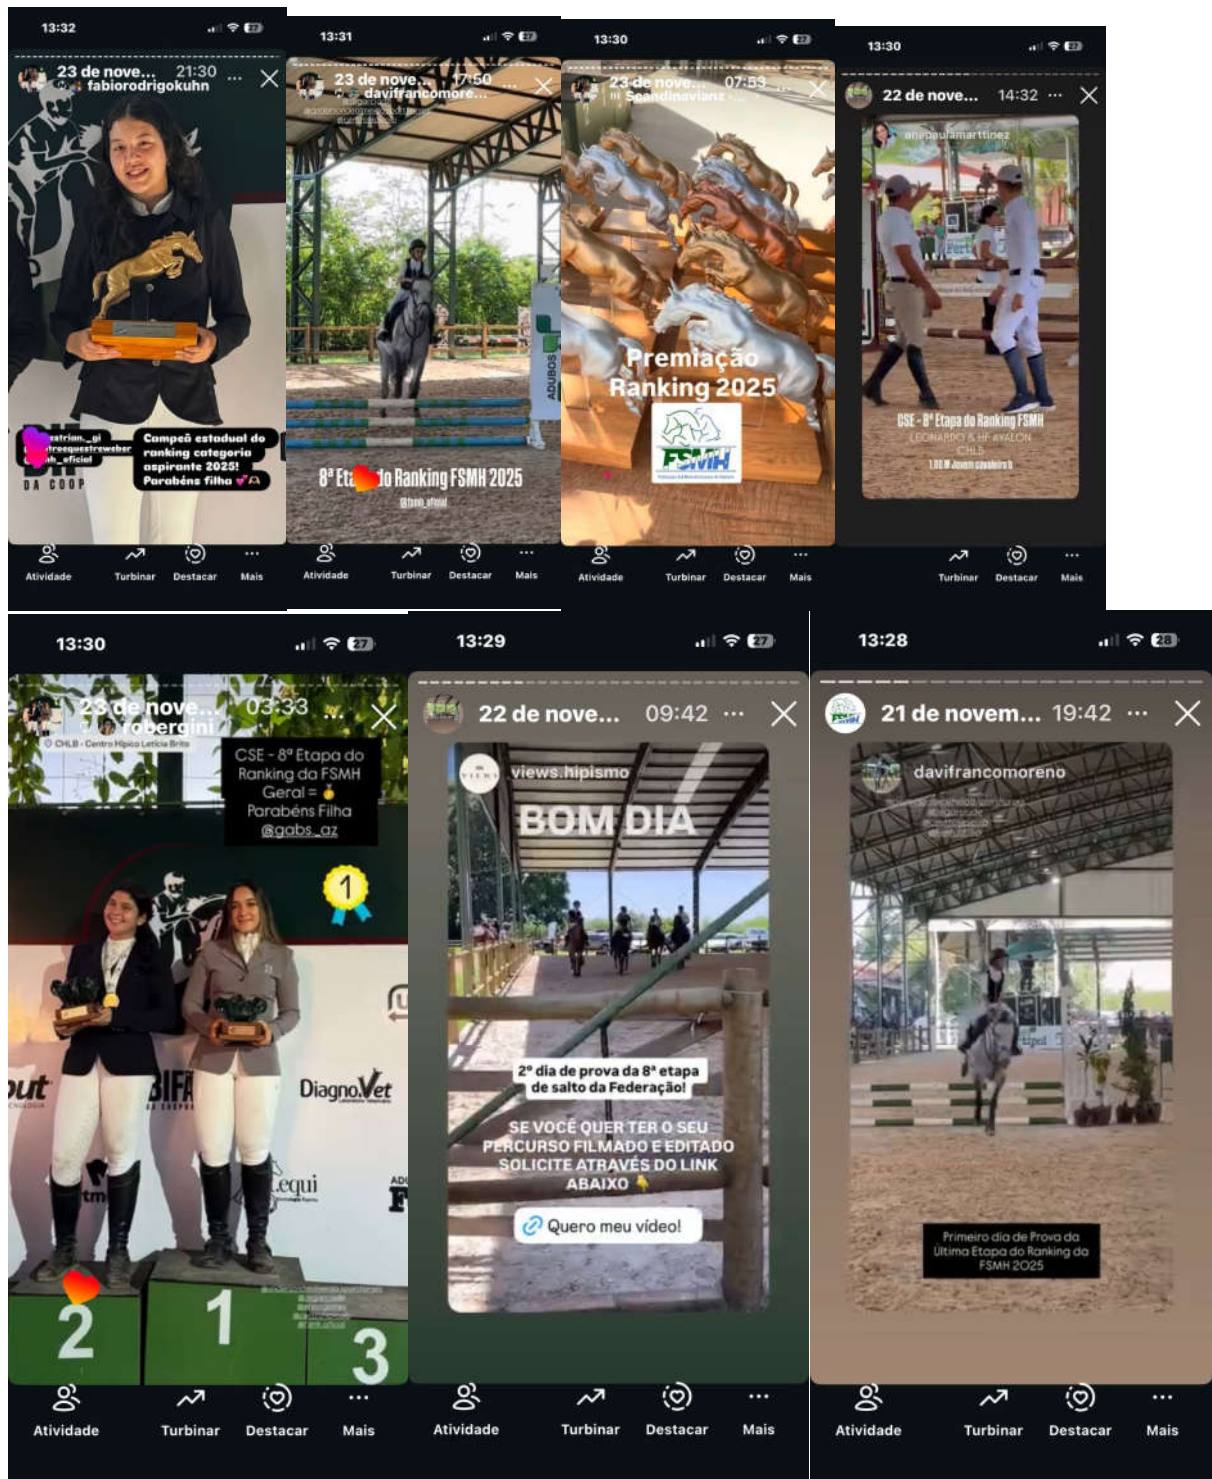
13:32

23 de nove... 21:30 fabiorodrigokuhn

Campeã estadual do ranking categoria aspirante 2025! Parabéns filha

DA COOP

Atividade Turbinar Destacar Mais

13:31

23 de nove... 17:50 davifrancomore...

ADUBOS

8ª Eta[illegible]to Ranking FSMH 2025

Atividade Turbinar Destacar Mais

13:30

23 de nove... 07:53 Scandinavianz

Premiação Ranking 2025

FSMH

Atividade Turbinar Destacar Mais

13:30

22 de nove... 14:32

anapaulamartinez

CSE - 8ª Etapa do Ranking FSMH
LEONARDO & HF AYALON
CHLB
1,00 M Jovem cavaleiro b

Turbinar Destacar Mais

13:30

23 de nove... 03:33 robergini

CHLB - Centro Hípico Letícia Brito

CSE - 8ª Etapa do Ranking da FSMH
Geral =
Parabéns Filha
@gabs_az

1

DiagnoVet

2 1 3

Atividade Turbinar Destacar Mais

13:29

22 de nove... 09:42

views.hipismo

BOM DIA

2º dia de prova da 8ª etapa de salto da Federação!

SE VOCÊ QUER TER O SEU PERCURSO FILMADO E EDITADO SOLICITE ATRAVÉS DO LINK ABAIXO

Quero meu vídeo!

Atividade Turbinar Destacar Mais

13:28

21 de novem... 19:42

davifrancomoreno

Primeiro dia de Prova da Última Etapa do Ranking da FSMH 2025

Atividade Turbinar Destacar Mais